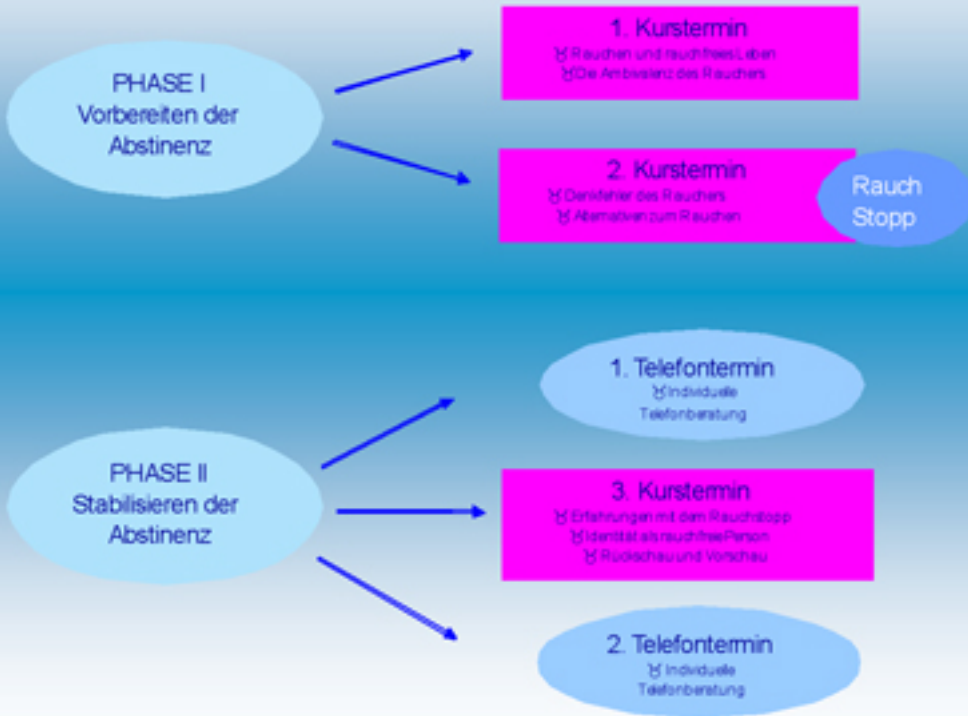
PHASE I
Vorbereiten der Abstinenz

1. Kurstermin
♉ Rauchen und rauchfreies Leben
♉ Die Ambivalenz des Rauchers

2. Kurstermin
♉ Denkfehler des Rauchers
♉ Alternativen zum Rauchen

Rauch Stopp

PHASE II
Stabilisieren der Abstinenz

1. Telefontermin
♉ Individuelle Telefonberatung

3. Kurstermin
♉ Erfahrungen mit dem Rauchstopp
♉ Identität als rauchfreie Person
♉ Rückschau und Vorschau

2. Telefontermin
♉ Individuelle Telefonberatung